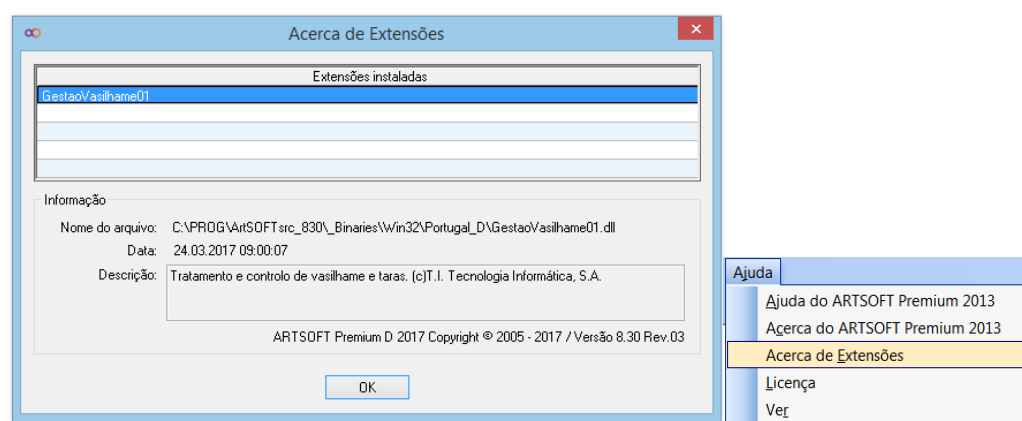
Acerca de Extensões

Extensões instaladas

GestaoVasilhame01

Informação

Nome do arquivo: C:\PROG\ArtSOFTsrc_830\_Binaries\Win32\Portugal_D\GestaoVasilhame01.dll

Data: 24.03.2017 09:00:07

Descrição: Tratamento e controlo de vasilhame e taras. (c)T.I. Tecnologia Informática, S.A.

ARTSOFT Premium D 2017 Copyright © 2005 - 2017 / Versão 8.30 Rev.03

OK

Ajuda

Ajuda do ARTSOFT Premium 2013

Acerca do ARTSOFT Premium 2013

Acerca de Extensões

Licença

Ver